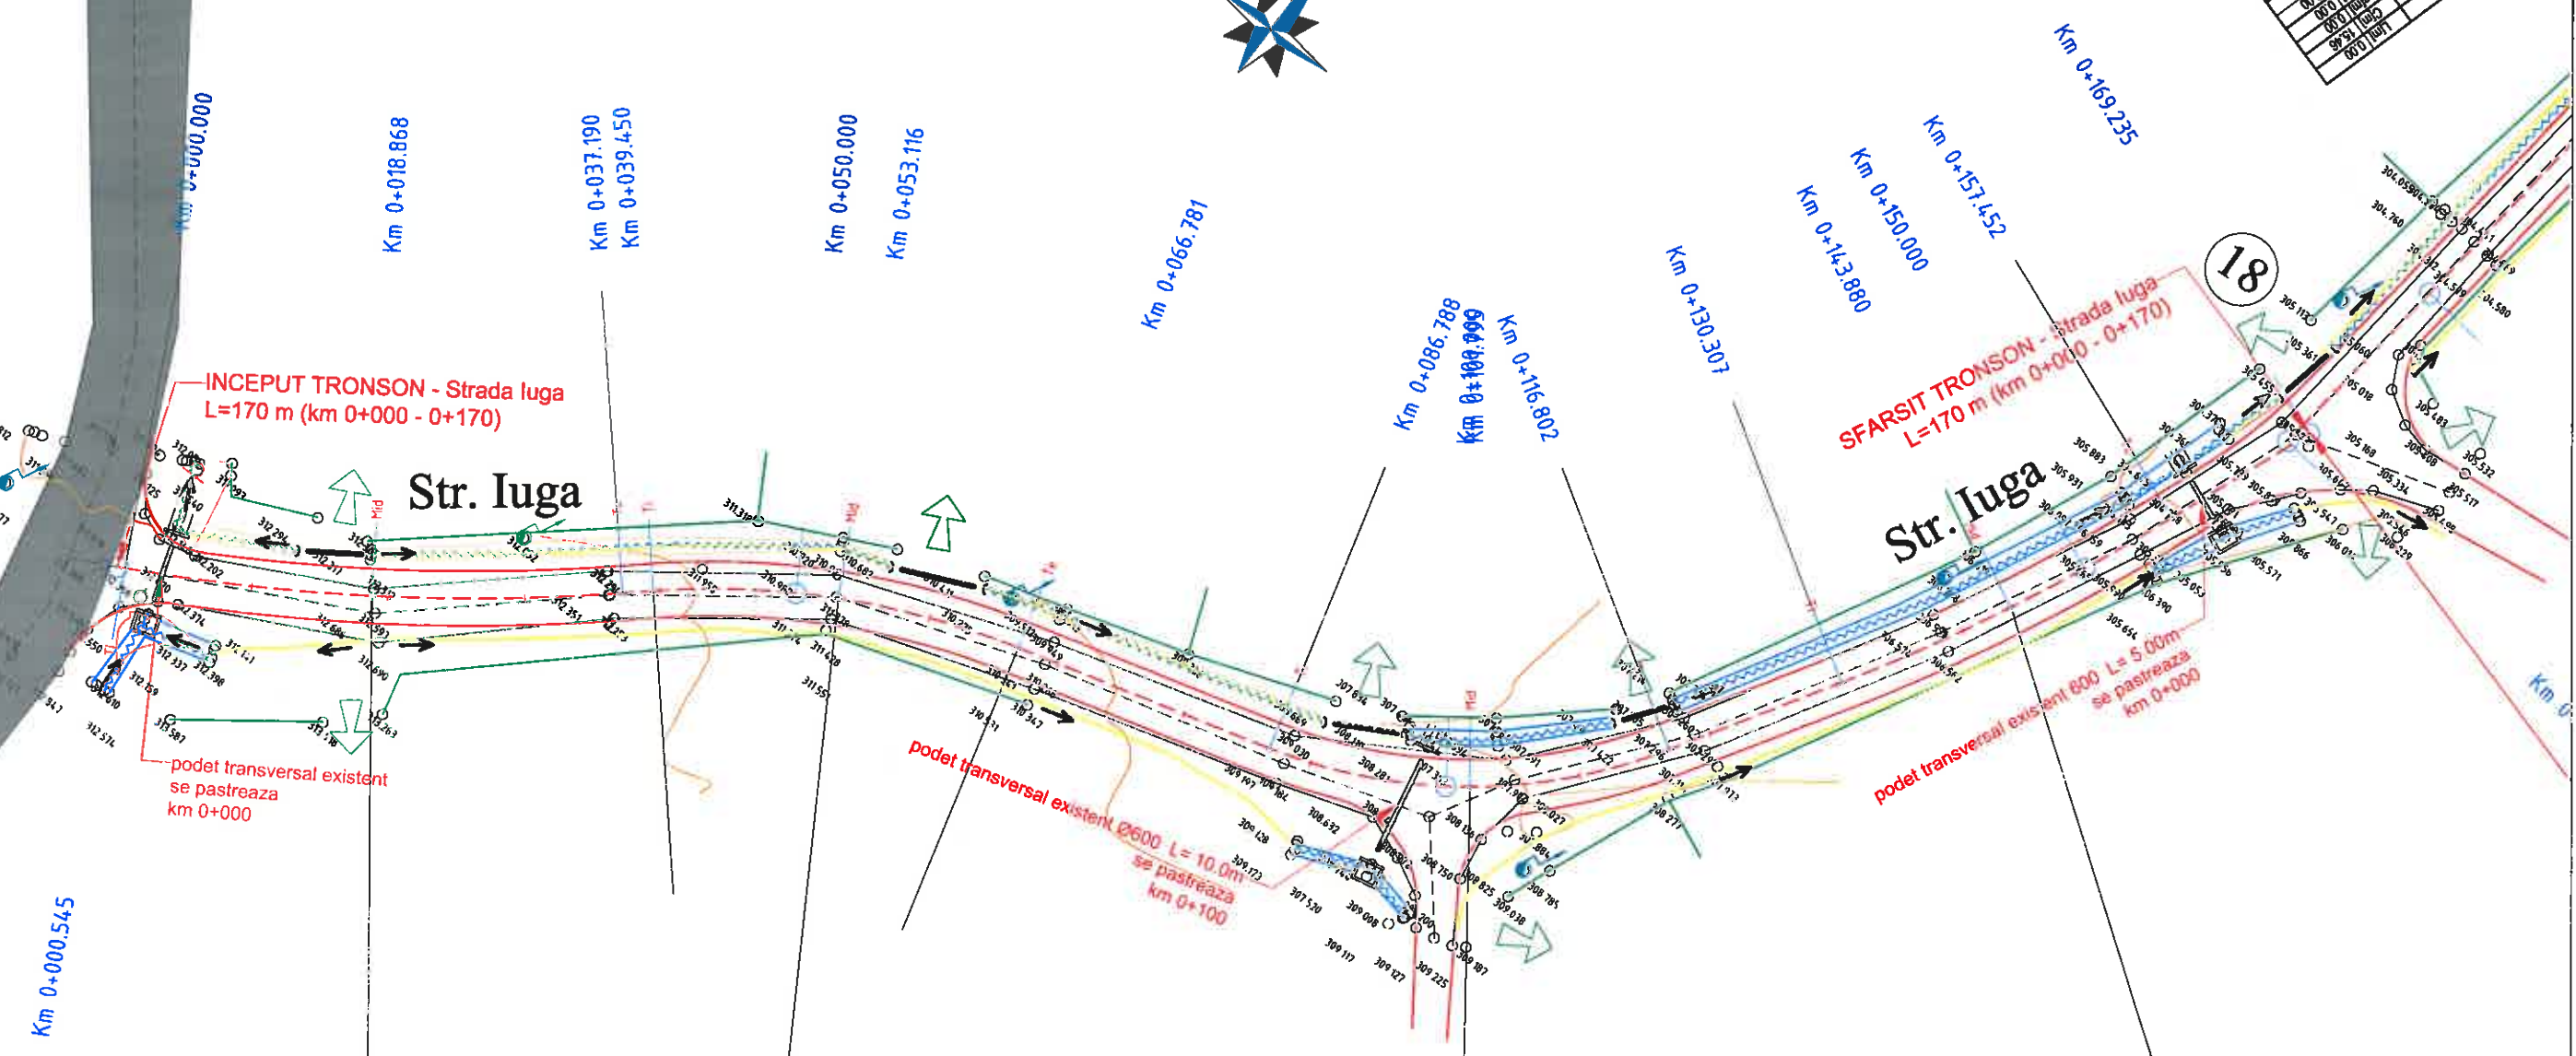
Km 0+000.000

Km 0+018.868

Km 0+037.190
Km 0+039.450

Km 0+050.000

Km 0+053.116

Km 0+066.781

Km 0+086.788

Km 0+100.000

Km 0+116.802

Km 0+130.307

Km 0+143.880

Km 0+150.000

Km 0+157.452

Km 0+169.235

18

INCEPUT TRONSON - Strada Iuga
L=170 m (km 0+000 - 0+170)

Str. Iuga

SFARSIT TRONSON - Strada Iuga
L=170 m (km 0+000 - 0+170)

Str. Iuga

podet transversal existent
se pastreaza
km 0+000

podet transversal existent Ø600 L= 10.0m
se pastreaza
km 0+100

podet transversal existent Ø600 L= 5.00m
se pastreaza
km 0+000

Km 0+000.545

Km 0